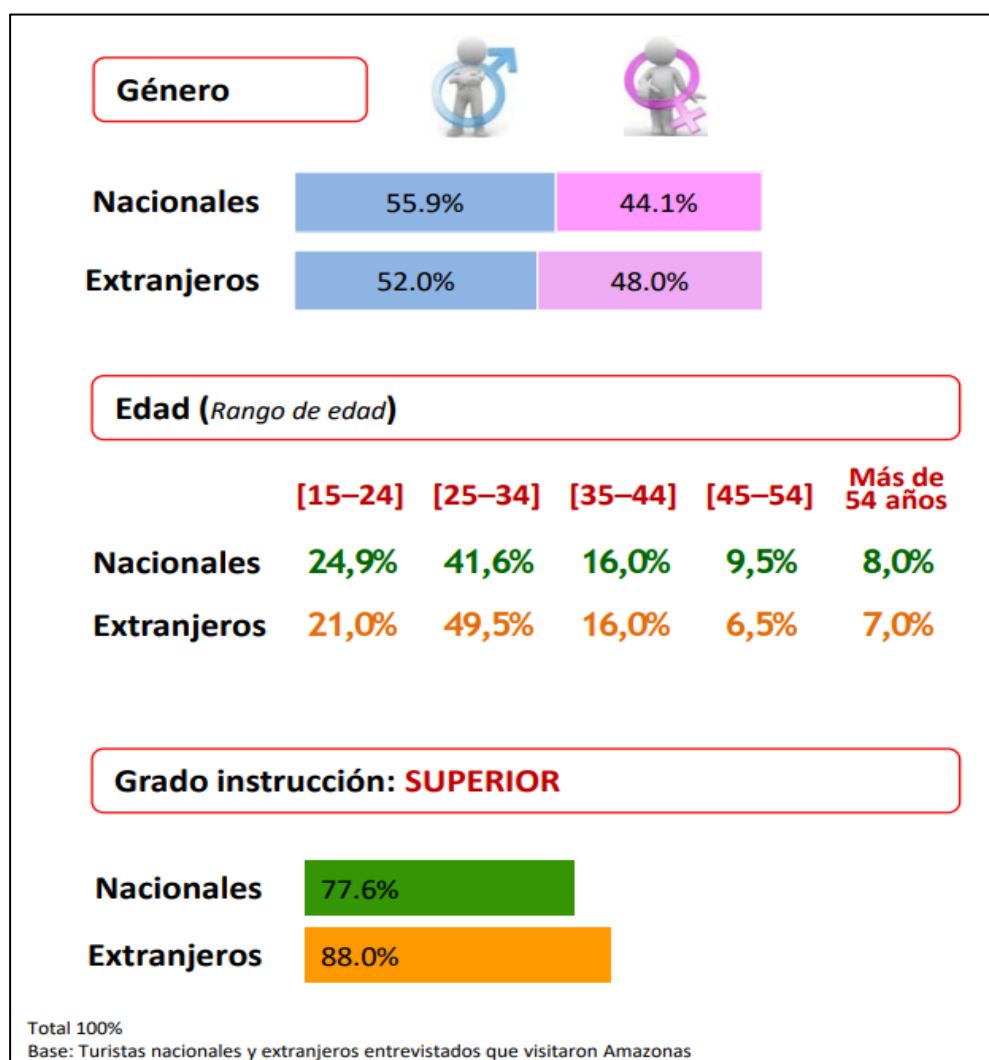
Género

Nacionales 55.9% 44.1%

Extranjeros 52.0% 48.0%

Edad (*Rango de edad*)

| | [15–24] | [25–34] | [35–44] | [45–54] | Más de 54 años |
|---|---|---|---|---|---|
| Nacionales | 24,9% | 41,6% | 16,0% | 9,5% | 8,0% |
| Extranjeros | 21,0% | 49,5% | 16,0% | 6,5% | 7,0% |

Grado instrucción: SUPERIOR

Nacionales 77.6%

Extranjeros 88.0%

Total 100%
Base: Turistas nacionales y extranjeros entrevistados que visitaron Amazonas